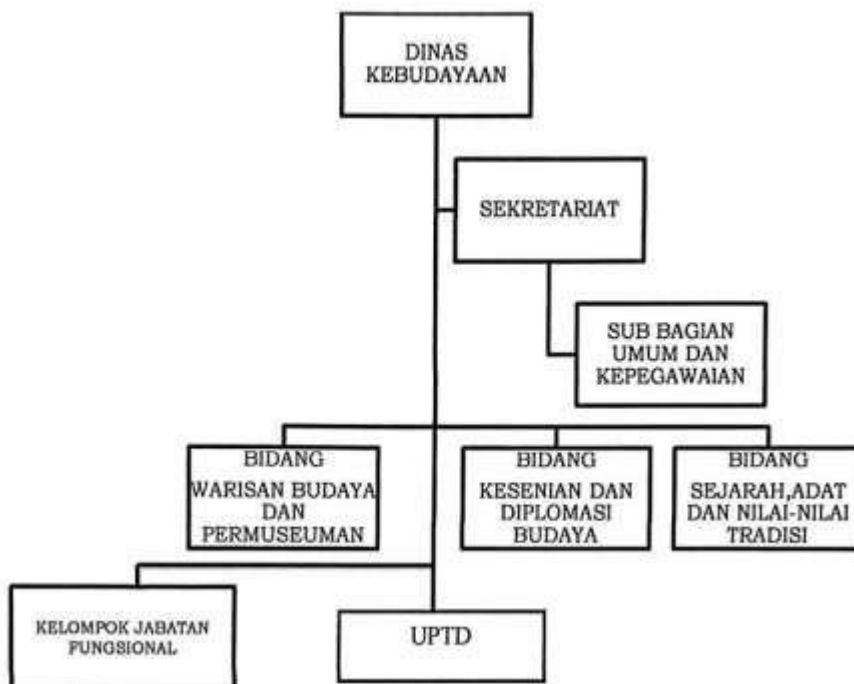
DINAS KEBUDAYAAN

SEKRETARIAT

SUB BAGIAN UMUM DAN KEPEGAWAIAN

BIDANG WARISAN BUDAYA DAN PERMUSEUMAN

BIDANG KESENIAN DAN DIPLOMASI BUDAYA

BIDANG SEJARAH,ADAT DAN NILAI-NILAI TRADISI

KELOMPOK JABATAN FUNGSIONAL

UPTD